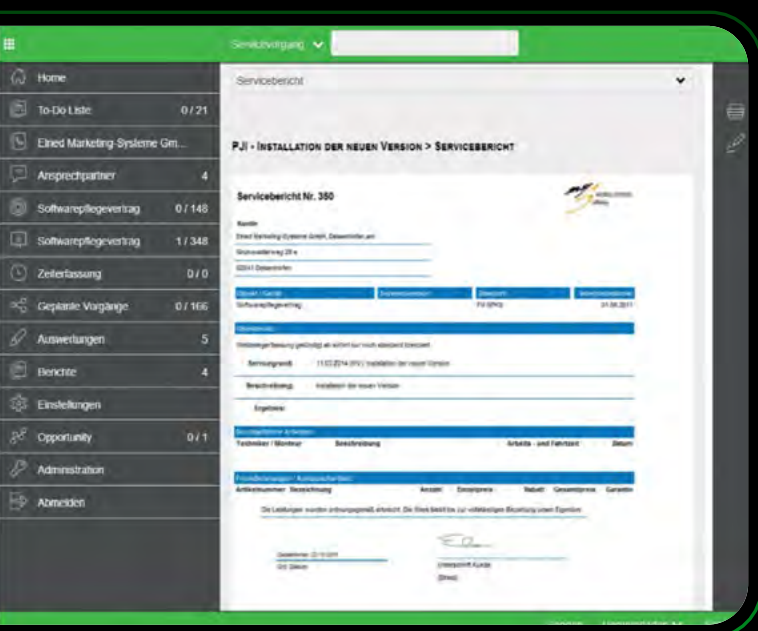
Servicevorgang

Home

To-Do Liste 0 / 21

Elried Marketing-Systeme Gm...

Ansprechpartner 4

Softwarepflegevertrag 0 / 148

Softwarepflegevertrag 1 / 348

Zeiterfassung 0 / 0

Geplante Vorgänge 0 / 166

Auswertungen 5

Berichte 4

Einstellungen

Opportunity 0 / 1

Administration

Abmelden

Servicebericht

PJI - Installation der neuen Version > Servicebericht

Servicebericht Nr. 350

Kunde

Elried Marketing-Systeme GmbH, Delsenhofen am

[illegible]

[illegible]

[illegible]

Softwarepflegevertrag

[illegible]

01.06.2011

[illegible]

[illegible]

Servicegrund: 11.02.2014 (RV) Installation der neuen Version

Beschreibung: Installation der neuen Version

Ergebnis:

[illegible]

Techniker / Monteur | Beschreibung | Arbeits - und Fahrtzeit | Datum

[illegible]

Artikelnummer | Bezeichnung | Anzahl | Einzelpreis | Rabatt | Gesamtpreis | Garantie

Die Leistungen wurden ordnungsgemäß erbracht. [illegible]

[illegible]

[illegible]

Unterschrift Kunde

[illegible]